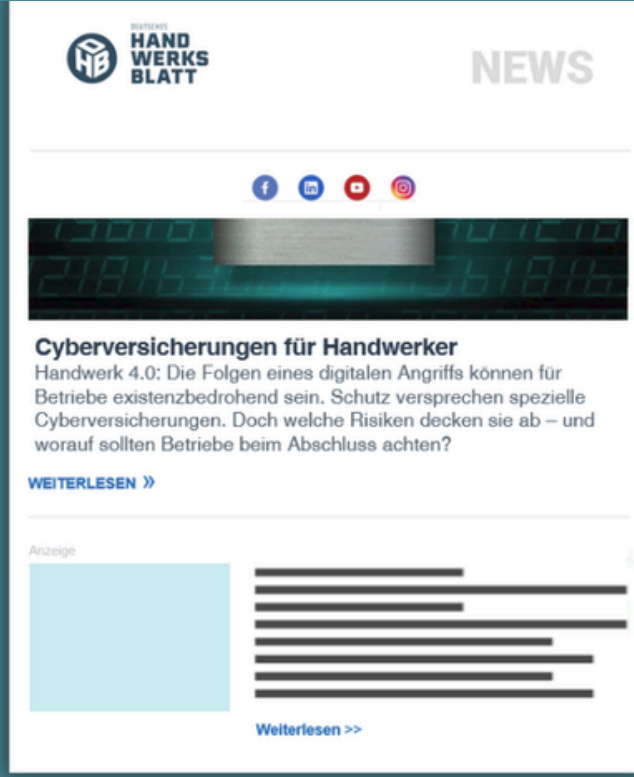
DEUTSCHES
HAND
WERKS
BLATT

NEWS

Cyberversicherungen für Handwerker
Handwerk 4.0: Die Folgen eines digitalen Angriffs können für Betriebe existenzbedrohend sein. Schutz versprechen spezielle Cyberversicherungen. Doch welche Risiken decken sie ab – und worauf sollten Betriebe beim Abschluss achten?

WEITERLESEN »

Anzeige

Weiterlesen >>